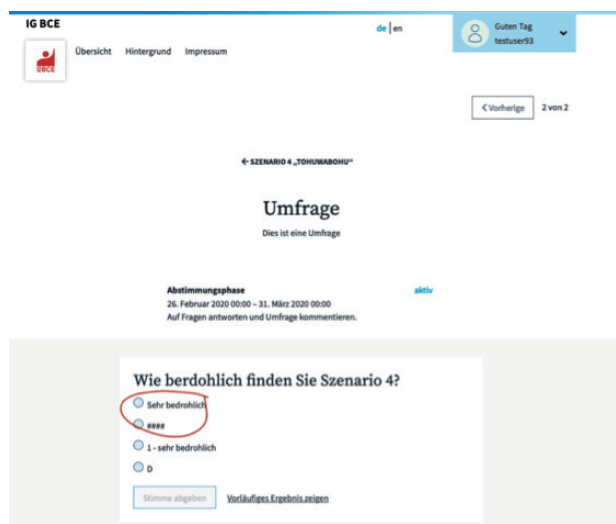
IG BCE

IG BCE

Übersicht Hintergrund Impressum

de | en

Guten Tag
testuser93

< Vorherige 2 von 2

← SZENARIO 4 „TOHUWABOHU“

Umfrage

Dies ist eine Umfrage

Abstimmungsphase
26. Februar 2020 00:00 – 31. März 2020 00:00
Auf Fragen antworten und Umfrage kommentieren.

aktiv

Wie berdohlich finden Sie Szenario 4?

Sehr bedrohlich

####

1 - sehr bedrohlich

D

Stimme abgeben

Vorläufiges Ergebnis zeigen